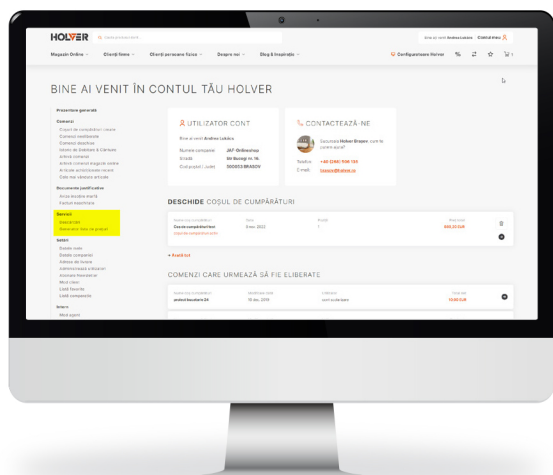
HOLVER

Magazin Online   Clienți firme   Clienți persoane fizice   Despre noi   Blog & Inspirație

Configureaza Holver

BINE AI VENIT ÎN CONTUL TĂU HOLVER

Prezentare generală

Comenzi

Servicii

Setări

UTILIZATOR CONT

Nume companie  JAF-Onlineshop
Strada  Str Bunegi nr. 16.
Cod poștal | oraș  500053 BRASOV

CONTACTEAZĂ-NE

Telefon  +40 (268) 508 199
E-mail

DESCHIDE COȘUL DE CUMPĂRĂTURI

Cosuri cumpărături test  9 nov. 2022  1  840,33 EUR

COMENZI CARE URMEAZĂ SĂ FIE ELIBERATE

15 dec. 2018  15,60 EUR